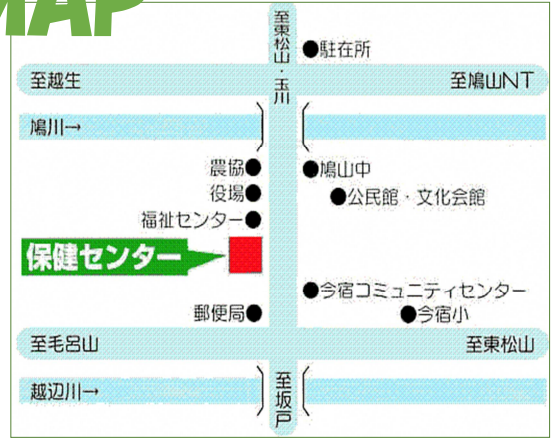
MAP

至東松山・玉川

●駐在所

至越生

至鳩山NT

鳩川→

農協●

役場●

福祉センター●

●鳩山中

●公民館・文化会館

保健センター

●今宿コミュニティセンター

郵便局●

●今宿小

至毛呂山

至東松山

越辺川→

至坂戸